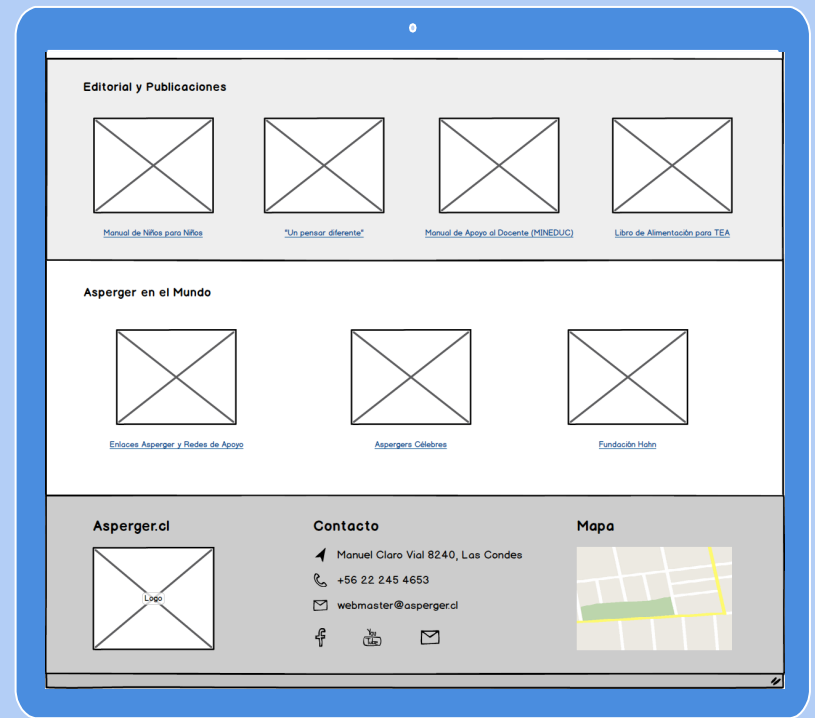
Editorial y Publicaciones

Manual de Niños para Niños

"Un pensar diferente"

Manual de Apoyo al Docente (MINEDUC)

Libro de Alimentación para TEA

Asperger en el Mundo

Enlaces Asperger y Redes de Apoyo

Aspergers Célebres

Fundación Hahn

Asperger.cl

Logo

Contacto

Manuel Claro Vial 8240, Las Condes

+56 22 245 4653

webmaster@asperger.cl

You Tube

Mapa